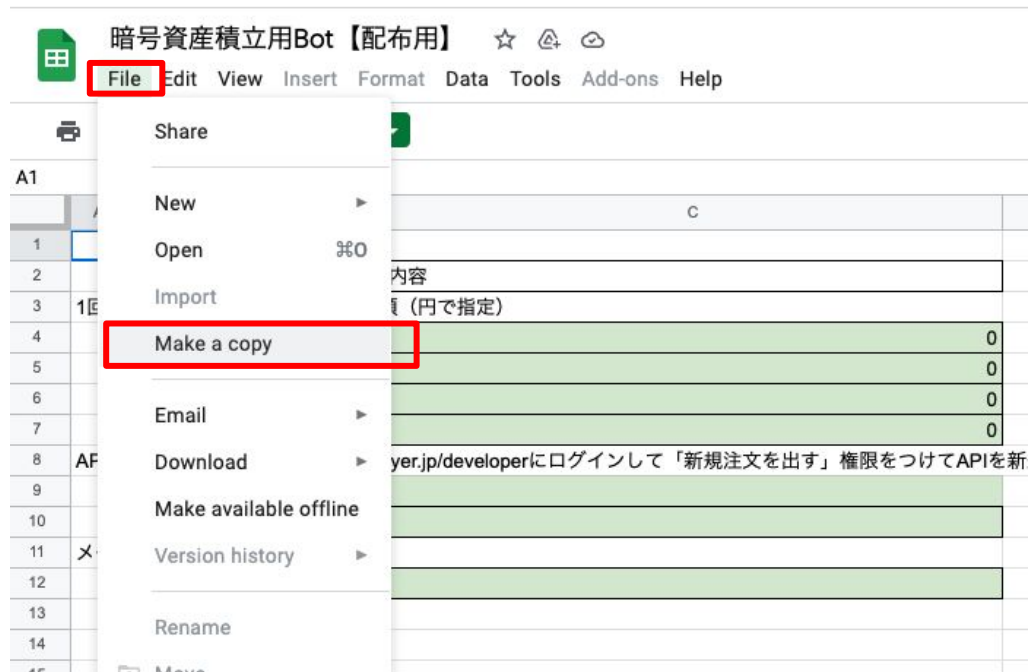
暗号資産積立用Bot【配布用】

File Edit View Insert Format Data Tools Add-ons Help

Share

New

Open ⌘O

Import

Make a copy

Email

Download

Make available offline

Version history

Rename

A1

C

1

2 内容

3 1回 額（円で指定）

4 0

5 0

6 0

7 0

8 AP yer.jp/developerにログインして「新規注文を出す」権限をつけてAPIを新

9

10

11 メ

12

13

14